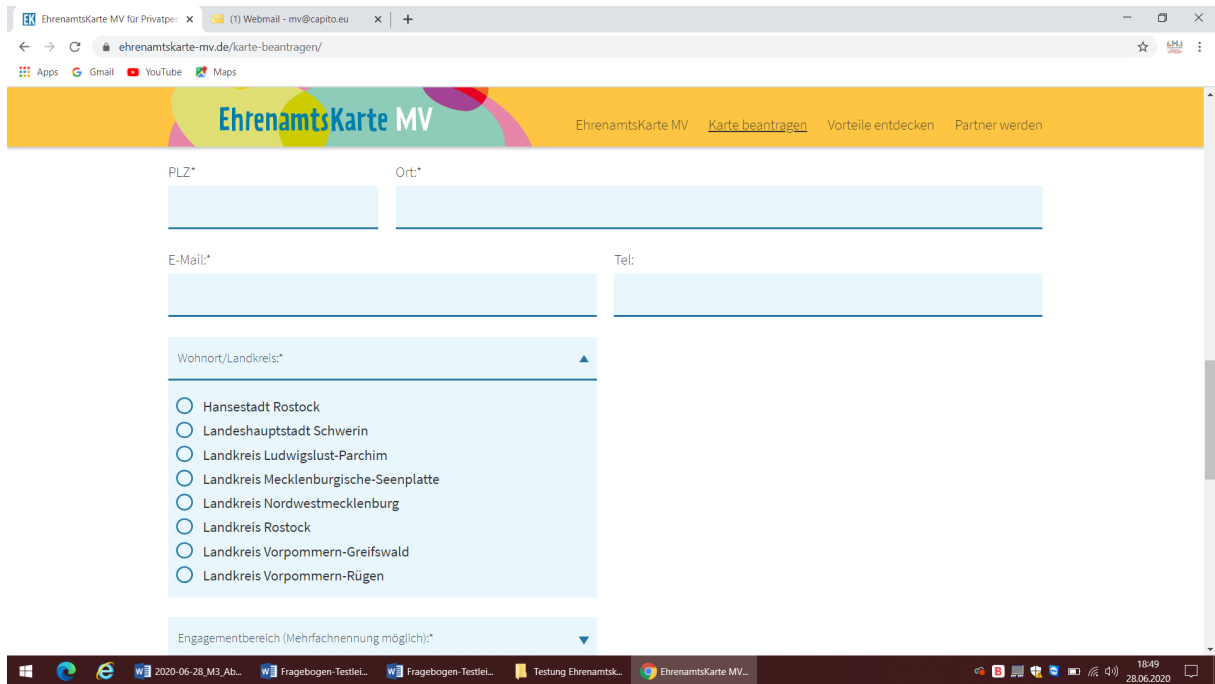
EK EhrenamtsKarte MV für Privatper ×
(1) Webmail - mv@capito.eu ×
+

ehrenamtskarte-mv.de/karte-beantragen/

Apps Gmail YouTube Maps

EhrenamtsKarte MV

EhrenamtsKarte MV
Karte beantragen
Vorteile entdecken
Partner werden

PLZ:*

Ort:*

E-Mail:*

Tel:

Wohnort/Landkreis:*

Hansestadt Rostock
Landeshauptstadt Schwerin
Landkreis Ludwigslust-Parchim
Landkreis Mecklenburgische-Seenplatte
Landkreis Nordwestmecklenburg
Landkreis Rostock
Landkreis Vorpommern-Greifswald
Landkreis Vorpommern-Rügen

Engagementbereich (Mehrfachnennung möglich):*

2020-06-28_M3_Ab...
Fragebogen-Testlei...
Fragebogen-Testlei...
Testung Ehrenamtsk...
EhrenamtsKarte MV...

18:49
28.06.2020